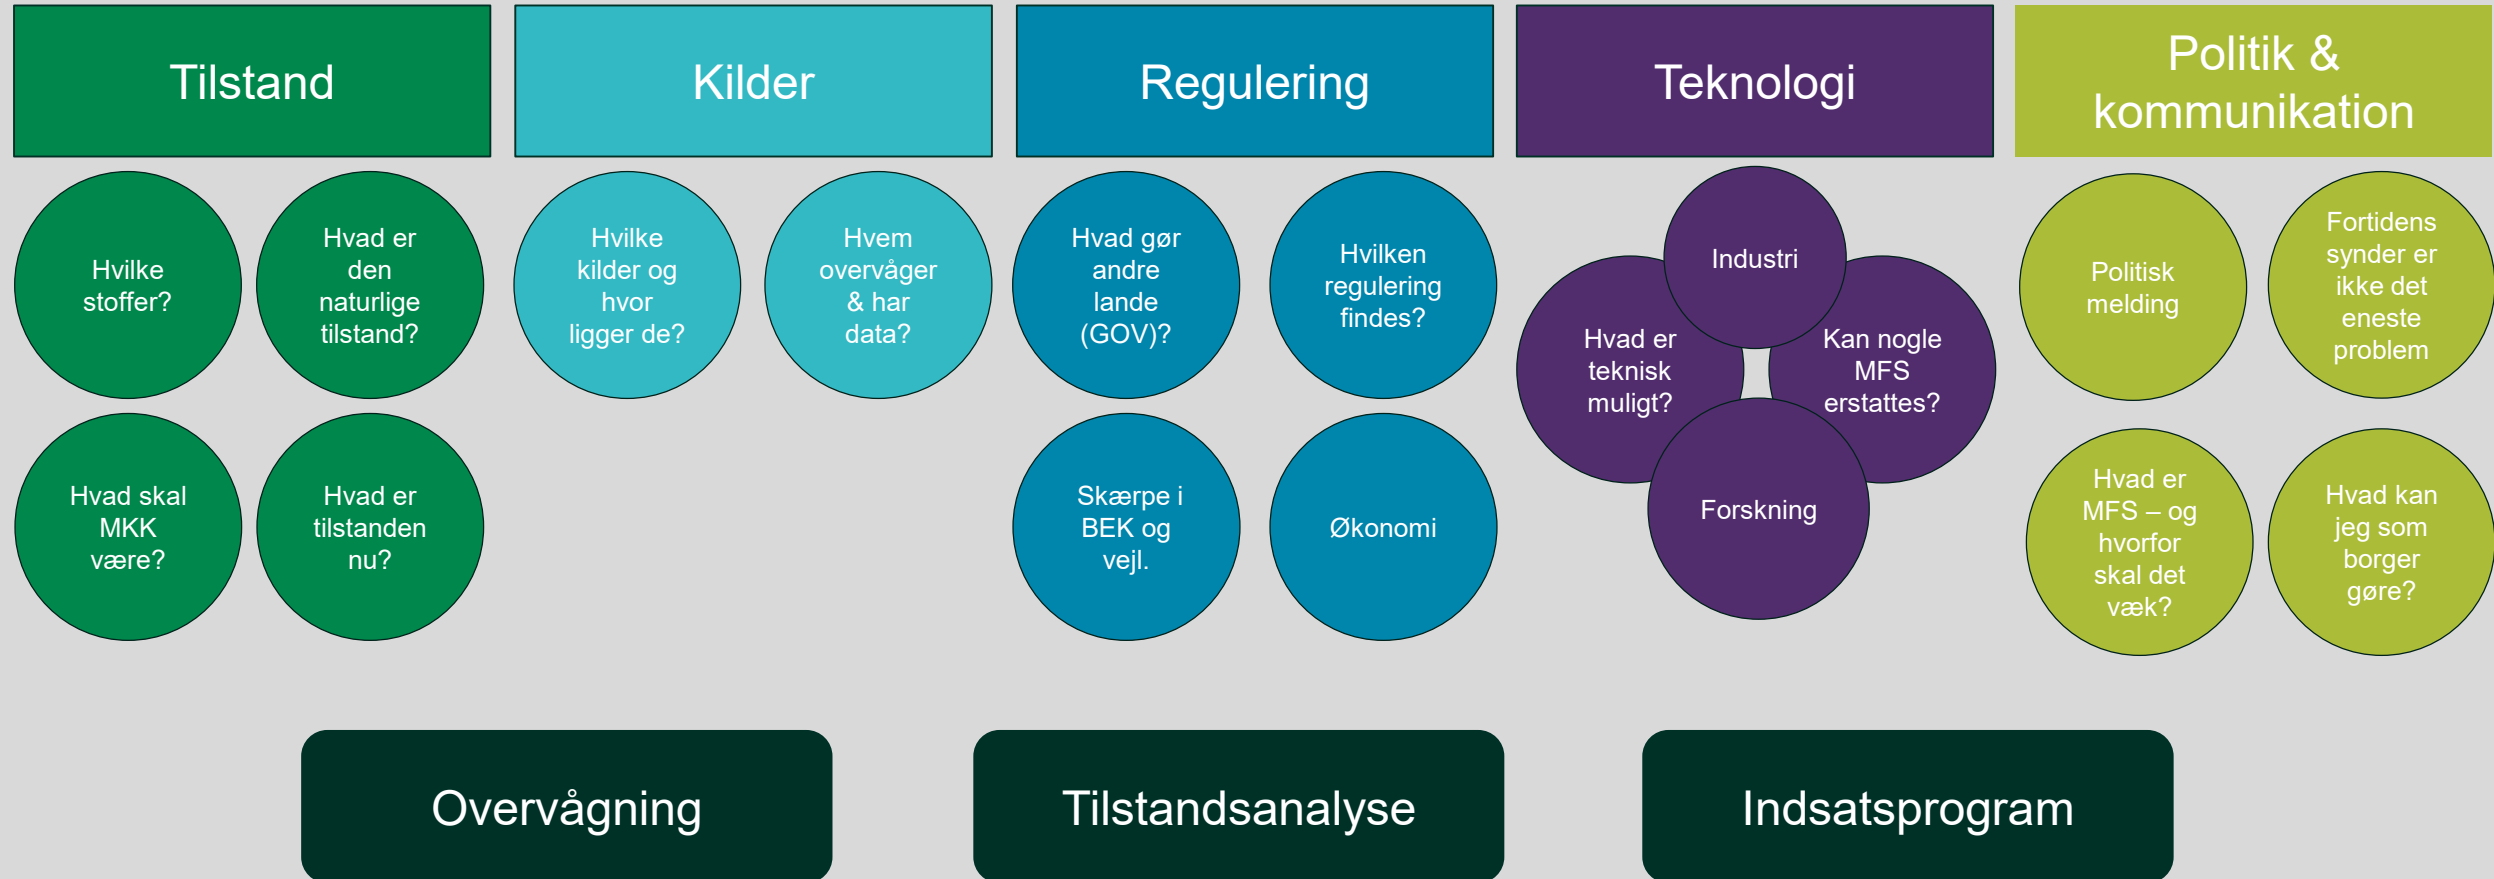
Tilstand

Hvilke stoffer?

Hvad er den naturlige tilstand?

Hvad skal MKK være?

Hvad er tilstanden nu?

Kilder

Hvilke kilder og hvor ligger de?

Hvem overvåger & har data?

Regulering

Hvad gør andre lande (GOV)?

Hvilken regulering findes?

Skærpe i BEK og vejl.

Økonomi

Teknologi

Industri

Hvad er teknisk muligt?

Kan nogle MFS erstattes?

Forskning

Politik & kommunikation

Politisk melding

Fortidens synder er ikke det eneste problem

Hvad er MFS – og hvorfor skal det væk?

Hvad kan jeg som borger gøre?

Overvågning

Tilstandsanalyse

Indsatsprogram